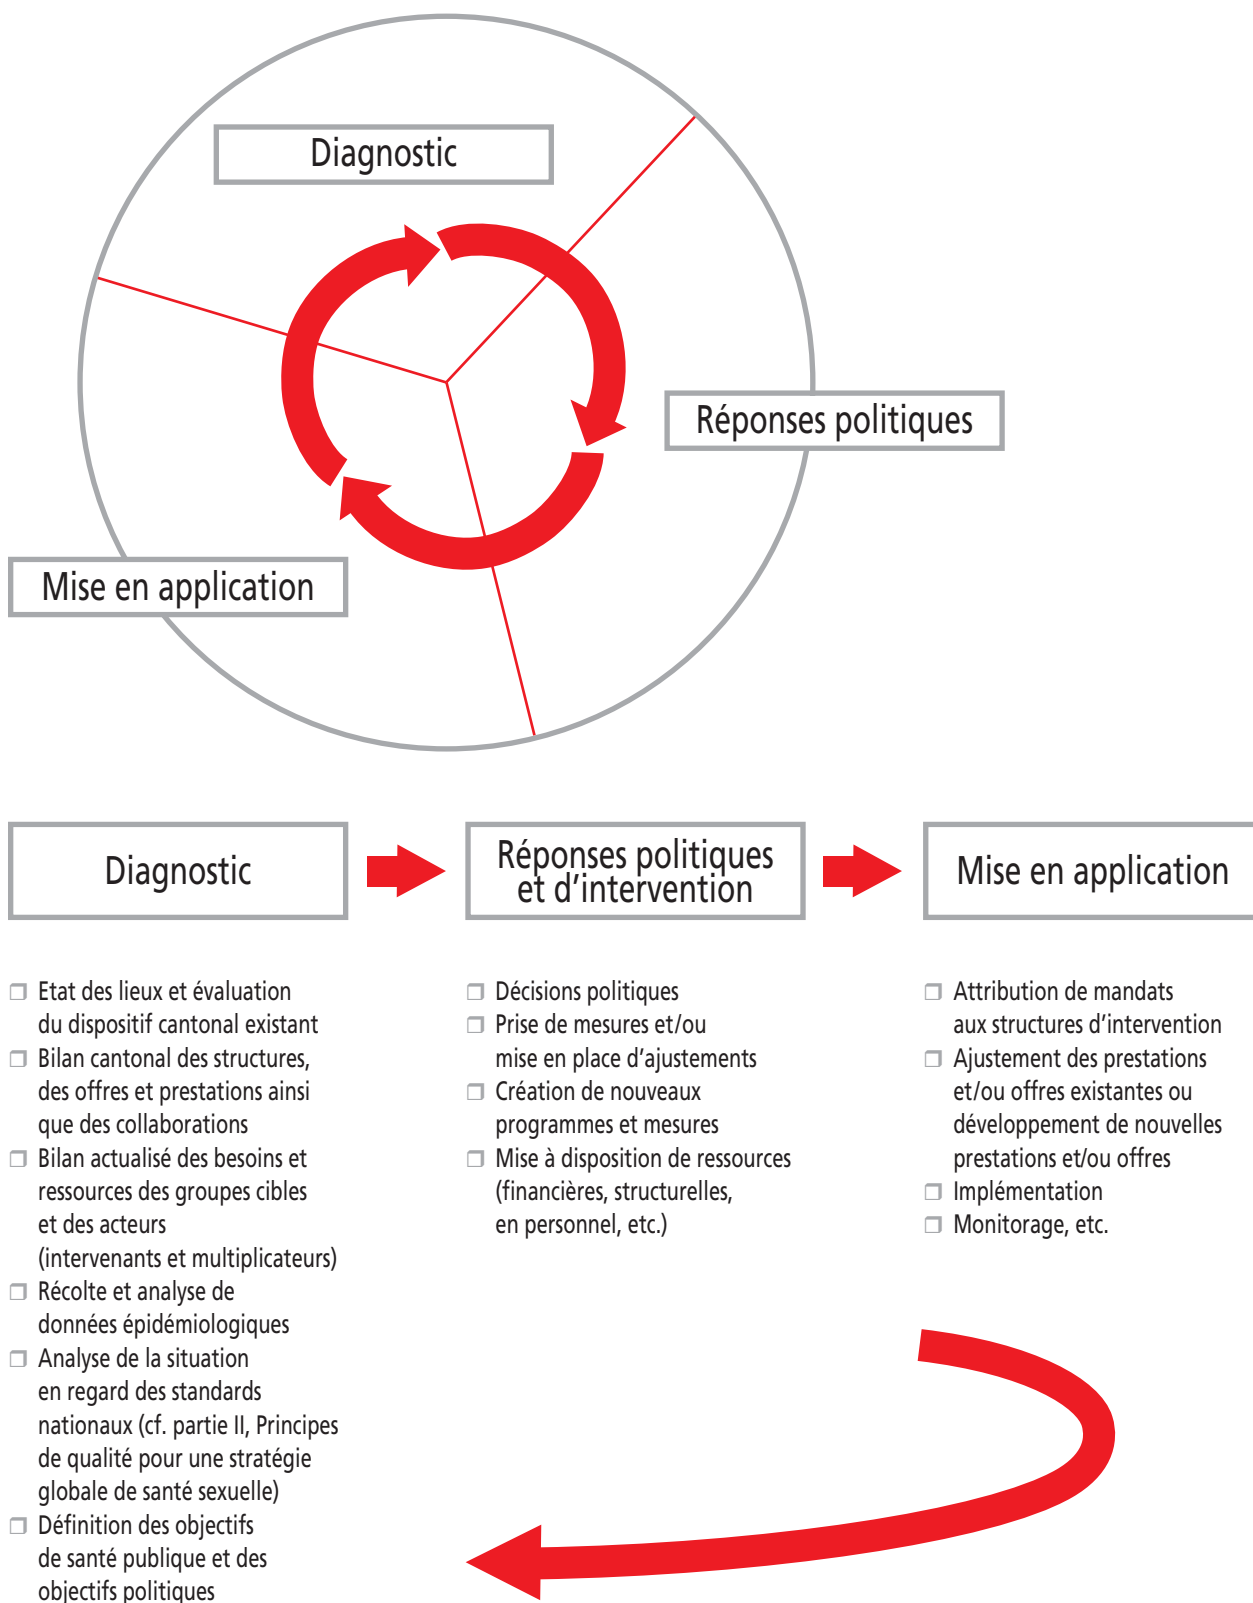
Diagnostic

Réponses politiques

Mise en application

Diagnostic

Réponses politiques et d'intervention

Mise en application

❐ Etat des lieux et évaluation du dispositif cantonal existant
❐ Bilan cantonal des structures, des offres et prestations ainsi que des collaborations
❐ Bilan actualisé des besoins et ressources des groupes cibles et des acteurs (intervenants et multiplicateurs)
❐ Récolte et analyse de données épidémiologiques
❐ Analyse de la situation en regard des standards nationaux (cf. partie II, Principes de qualité pour une stratégie globale de santé sexuelle)
❐ Définition des objectifs de santé publique et des objectifs politiques

❐ Décisions politiques
❐ Prise de mesures et/ou mise en place d'ajustements
❐ Création de nouveaux programmes et mesures
❐ Mise à disposition de ressources (financières, structurelles, en personnel, etc.)

❐ Attribution de mandats aux structures d'intervention
❐ Ajustement des prestations et/ou offres existantes ou développement de nouvelles prestations et/ou offres
❐ Implémentation
❐ Monitorage, etc.